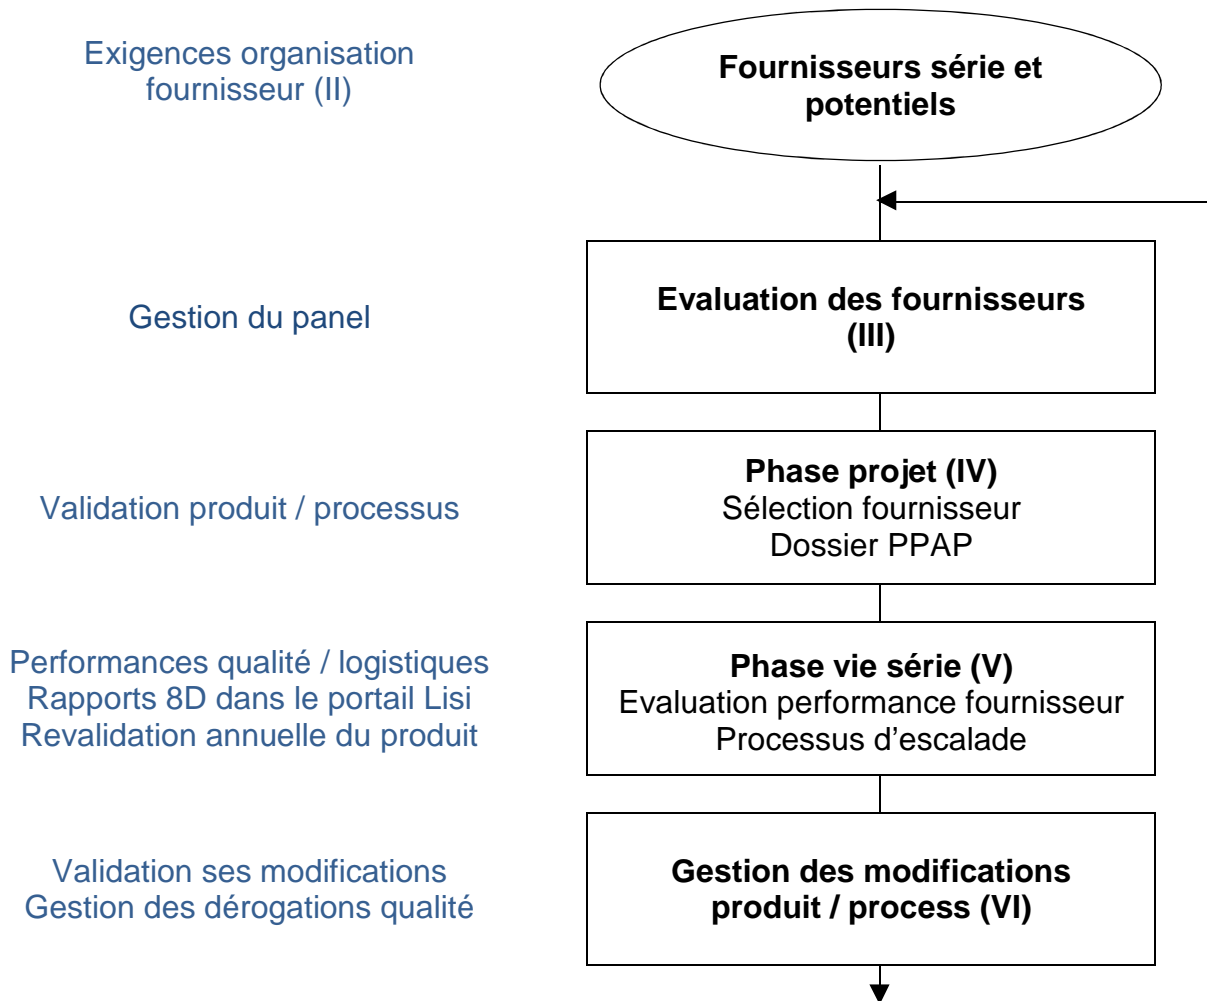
Exigences organisation fournisseur (II)

Fournisseurs série et potentiels

Gestion du panel

Evaluation des fournisseurs (III)

Validation produit / processus

Phase projet (IV)
Sélection fournisseur
Dossier PPAP

Performances qualité / logistiques
Rapports 8D dans le portail Lisi
Revalidation annuelle du produit

Phase vie série (V)
Evaluation performance fournisseur
Processus d'escalade

Validation ses modifications
Gestion des dérogations qualité

Gestion des modifications produit / process (VI)